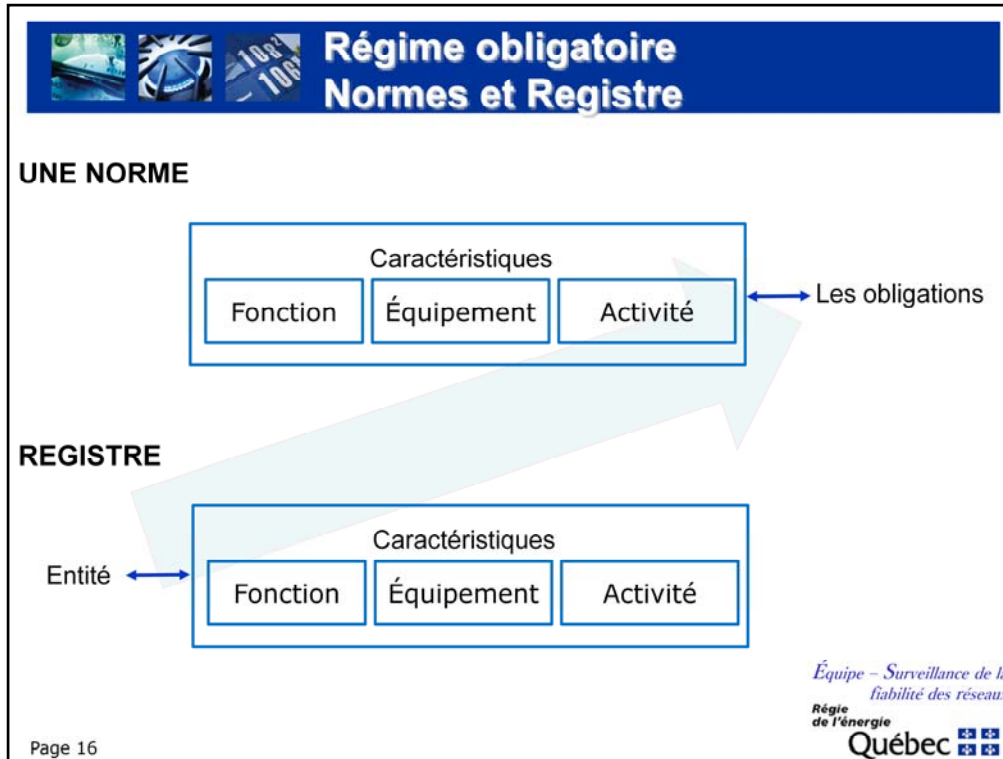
Régime obligatoire
Normes et Registre

UNE NORME

Caractéristiques

| Fonction | Équipement | Activité |
|---|---|---|

Les obligations

REGISTRE

Caractéristiques

Entité

| Fonction | Équipement | Activité |
|---|---|---|

Équipe – Surveillance de l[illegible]
fiabilité des réseau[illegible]

Régie
de l'énergie
Québec

Page 16